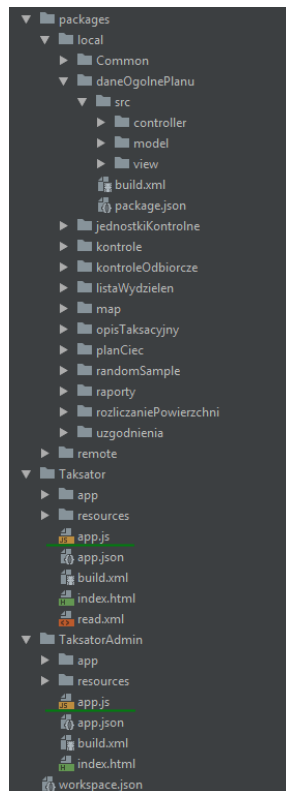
packages
local
Common
daneOgolnePlanu
src
controller
model
view
build.xml
package.json
jednostkiKontrolne
kontrole
kontroleOdbiorcze
listaWydzielen
map
opisTaksacyjny
planCiec
randomSample
raporty
rozliczaniePowierzchni
uzgodnienia
remote
Taksator
app
resources
app.js
app.json
build.xml
index.html
read.xml
TaksatorAdmin
app
resources
app.js
app.json
build.xml
index.html
workspace.json